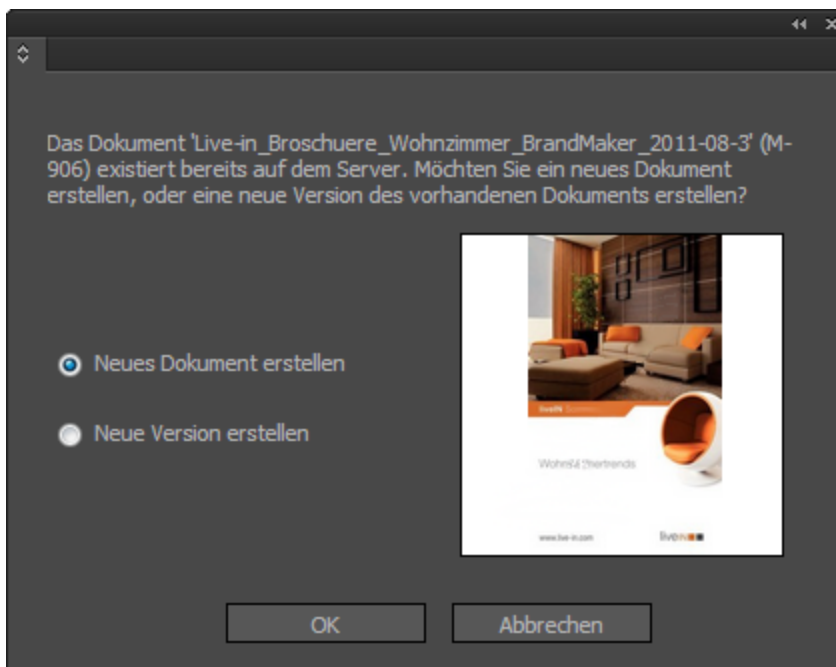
Das Dokument 'Live-in_Broschuere_Wohnzimmer_BrandMaker_2011-08-3' (M-906) existiert bereits auf dem Server. Möchten Sie ein neues Dokument erstellen, oder eine neue Version des vorhandenen Dokuments erstellen?

Neues Dokument erstellen

Neue Version erstellen

liveIN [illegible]

Wohnzimmertrends

www.live-in.com

liveIN

OK

Abbrechen